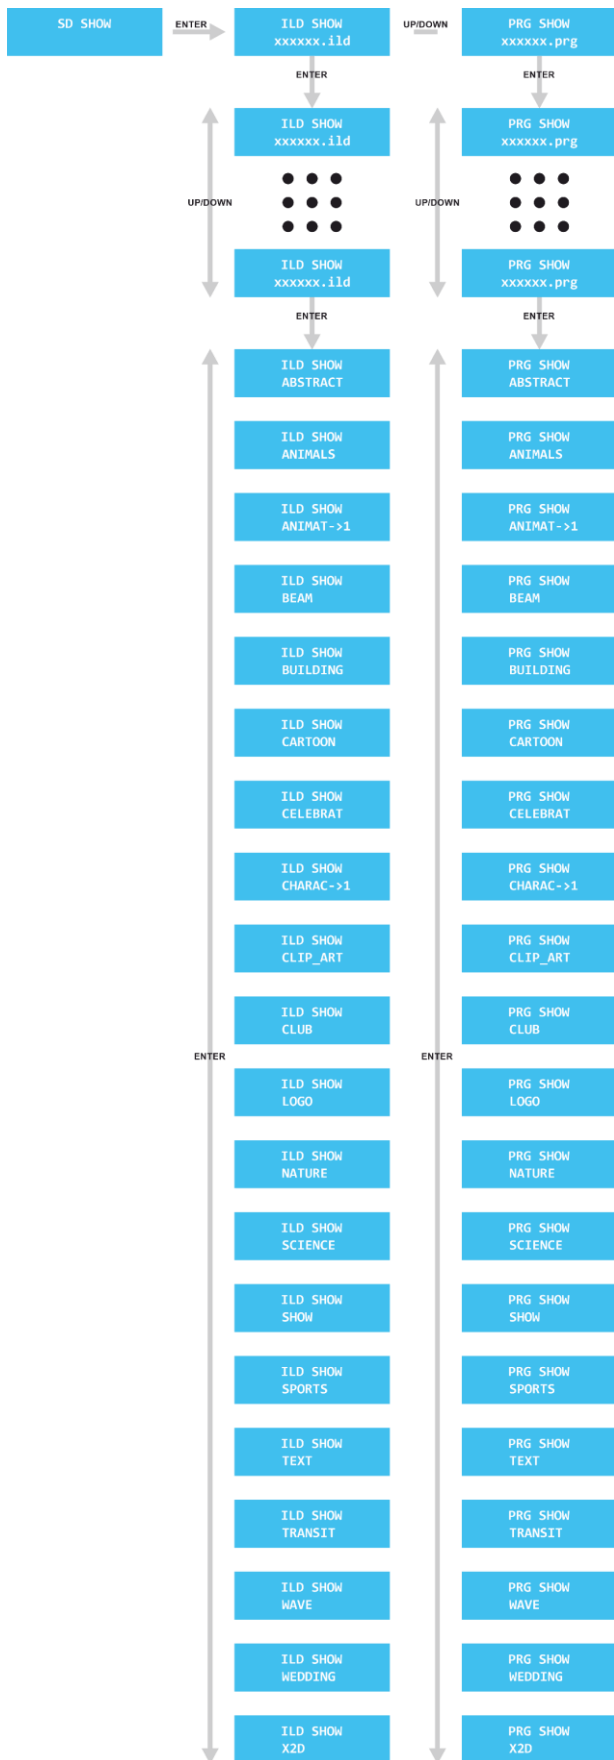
SD SHOW

ENTER

ILD SHOW
xxxxxx.ild

UP/DOWN

PRG SHOW
xxxxxx.prg

ENTER

ENTER

ILD SHOW
xxxxxx.ild

UP/DOWN

ILD SHOW
xxxxxx.ild

ENTER

PRG SHOW
xxxxxx.prg

UP/DOWN

PRG SHOW
xxxxxx.prg

ENTER

ILD SHOW
ABSTRACT

ILD SHOW
ANIMALS

ILD SHOW
ANIMAT->1

ILD SHOW
BEAM

ILD SHOW
BUILDING

ILD SHOW
CARTOON

ILD SHOW
CELEBRAT

ILD SHOW
CHARAC->1

ILD SHOW
CLIP_ART

ILD SHOW
CLUB

ENTER

ILD SHOW
LOGO

ILD SHOW
NATURE

ILD SHOW
SCIENCE

ILD SHOW
SHOW

ILD SHOW
SPORTS

ILD SHOW
TEXT

ILD SHOW
TRANSIT

ILD SHOW
WAVE

ILD SHOW
WEDDING

ILD SHOW
X2D

PRG SHOW
ABSTRACT

PRG SHOW
ANIMALS

PRG SHOW
ANIMAT->1

PRG SHOW
BEAM

PRG SHOW
BUILDING

PRG SHOW
CARTOON

PRG SHOW
CELEBRAT

PRG SHOW
CHARAC->1

PRG SHOW
CLIP_ART

PRG SHOW
CLUB

ENTER

PRG SHOW
LOGO

PRG SHOW
NATURE

PRG SHOW
SCIENCE

PRG SHOW
SHOW

PRG SHOW
SPORTS

PRG SHOW
TEXT

PRG SHOW
TRANSIT

PRG SHOW
WAVE

PRG SHOW
WEDDING

PRG SHOW
X2D